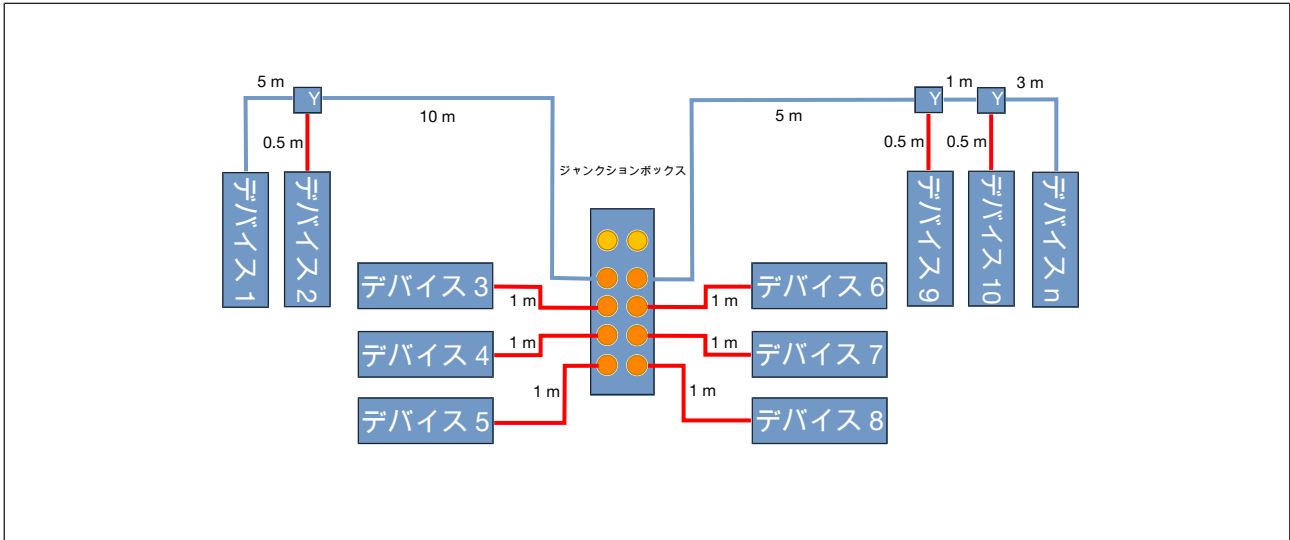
5 m
Y
0.5 m
10 m
ジャンクションボックス
5 m
Y
1 m
Y
3 m
0.5 m
0.5 m
デバイス 1
デバイス 2
デバイス 9
デバイス 10
デバイス n
デバイス 3
1 m
デバイス 4
1 m
1 m
デバイス 5
デバイス 6
1 m
1 m
デバイス 7
1 m
デバイス 8